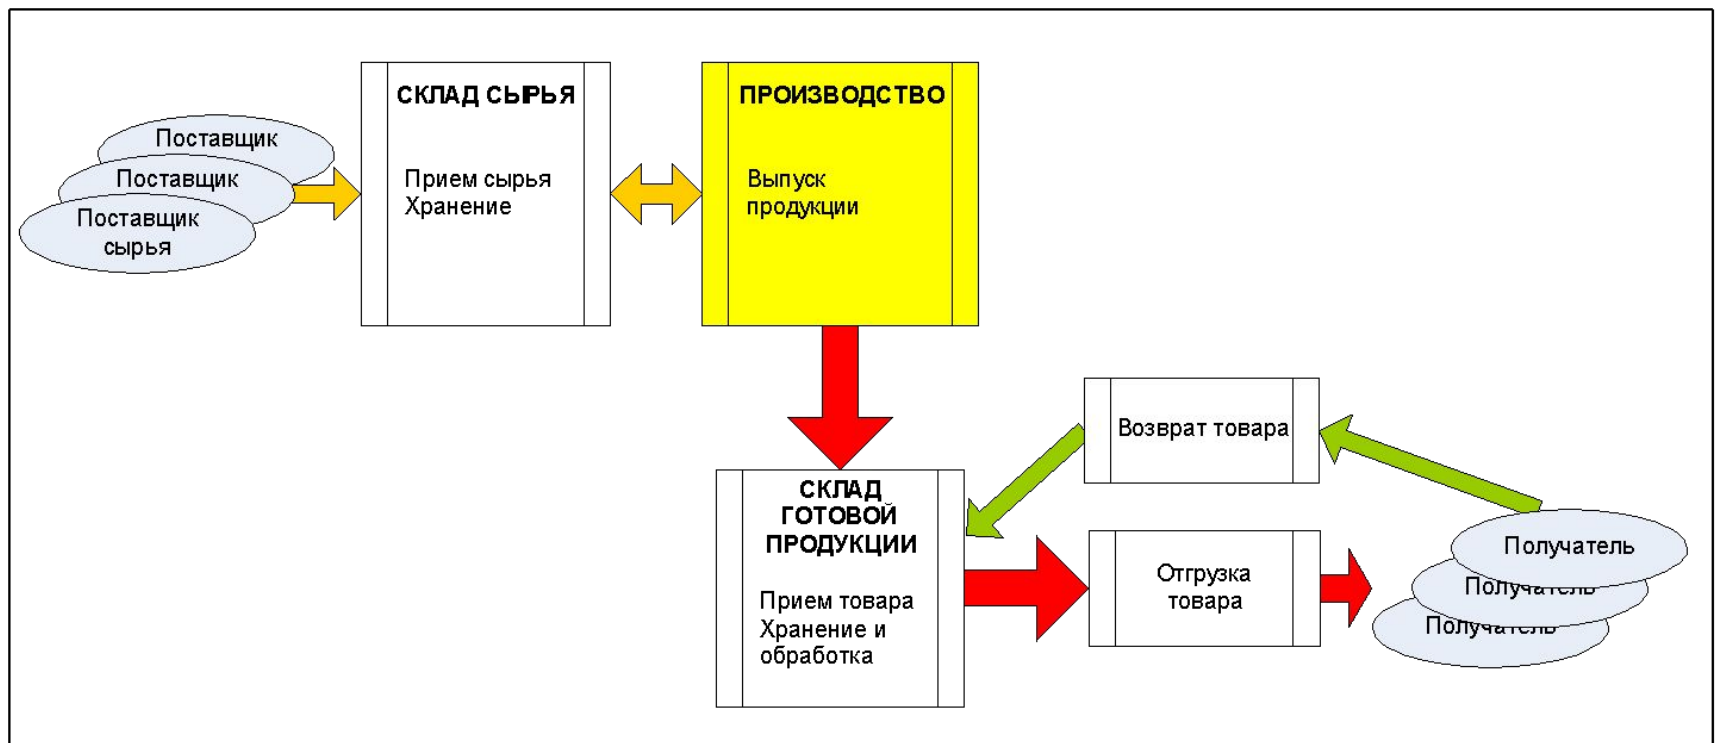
Поставщик

Поставщик

Поставщик сырья

СКЛАД СЫРЬЯ

Прием сырья
Хранение

ПРОИЗВОДСТВО

Выпуск продукции

Возврат товара

СКЛАД ГОТОВОЙ ПРОДУКЦИИ

Прием товара
Хранение и обработка

Отгрузка товара

Получатель

Получатель

Получатель